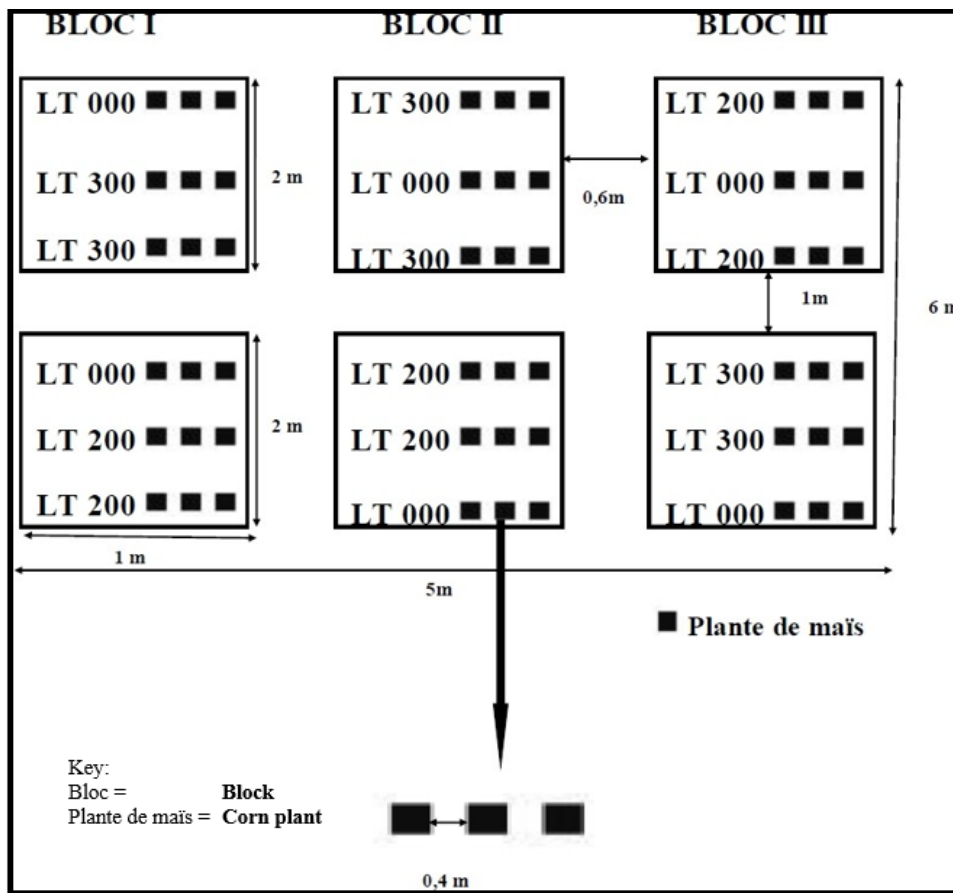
BLOC I

BLOC II

BLOC III

LT 000

LT 300

LT 300

2 m

LT 300

LT 000

LT 300

0,6m

LT 200

LT 000

LT 200

1m

6 m

LT 000

LT 200

LT 200

2 m

LT 200

LT 200

LT 000

LT 300

LT 300

LT 000

1 m

5m

Plante de maïs

Key:
Bloc = Block
Plante de maïs = Corn plant

0,4 m